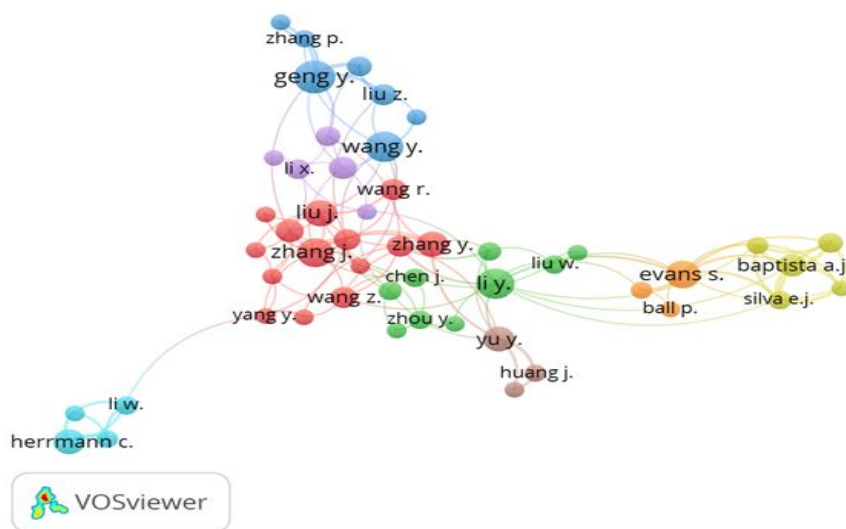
zhang p.
geng y.
liu z.
wang y.
li x.
wang r.
liu j.
zhang j.
zhang y.
chen j.
li y.
liu w.
evans s.
baptista a.j.
ball p.
silva e.j.
wang z.
yang y.
zhou y.
yu y.
huang j.
li w.
herrmann c.
VOSviewer